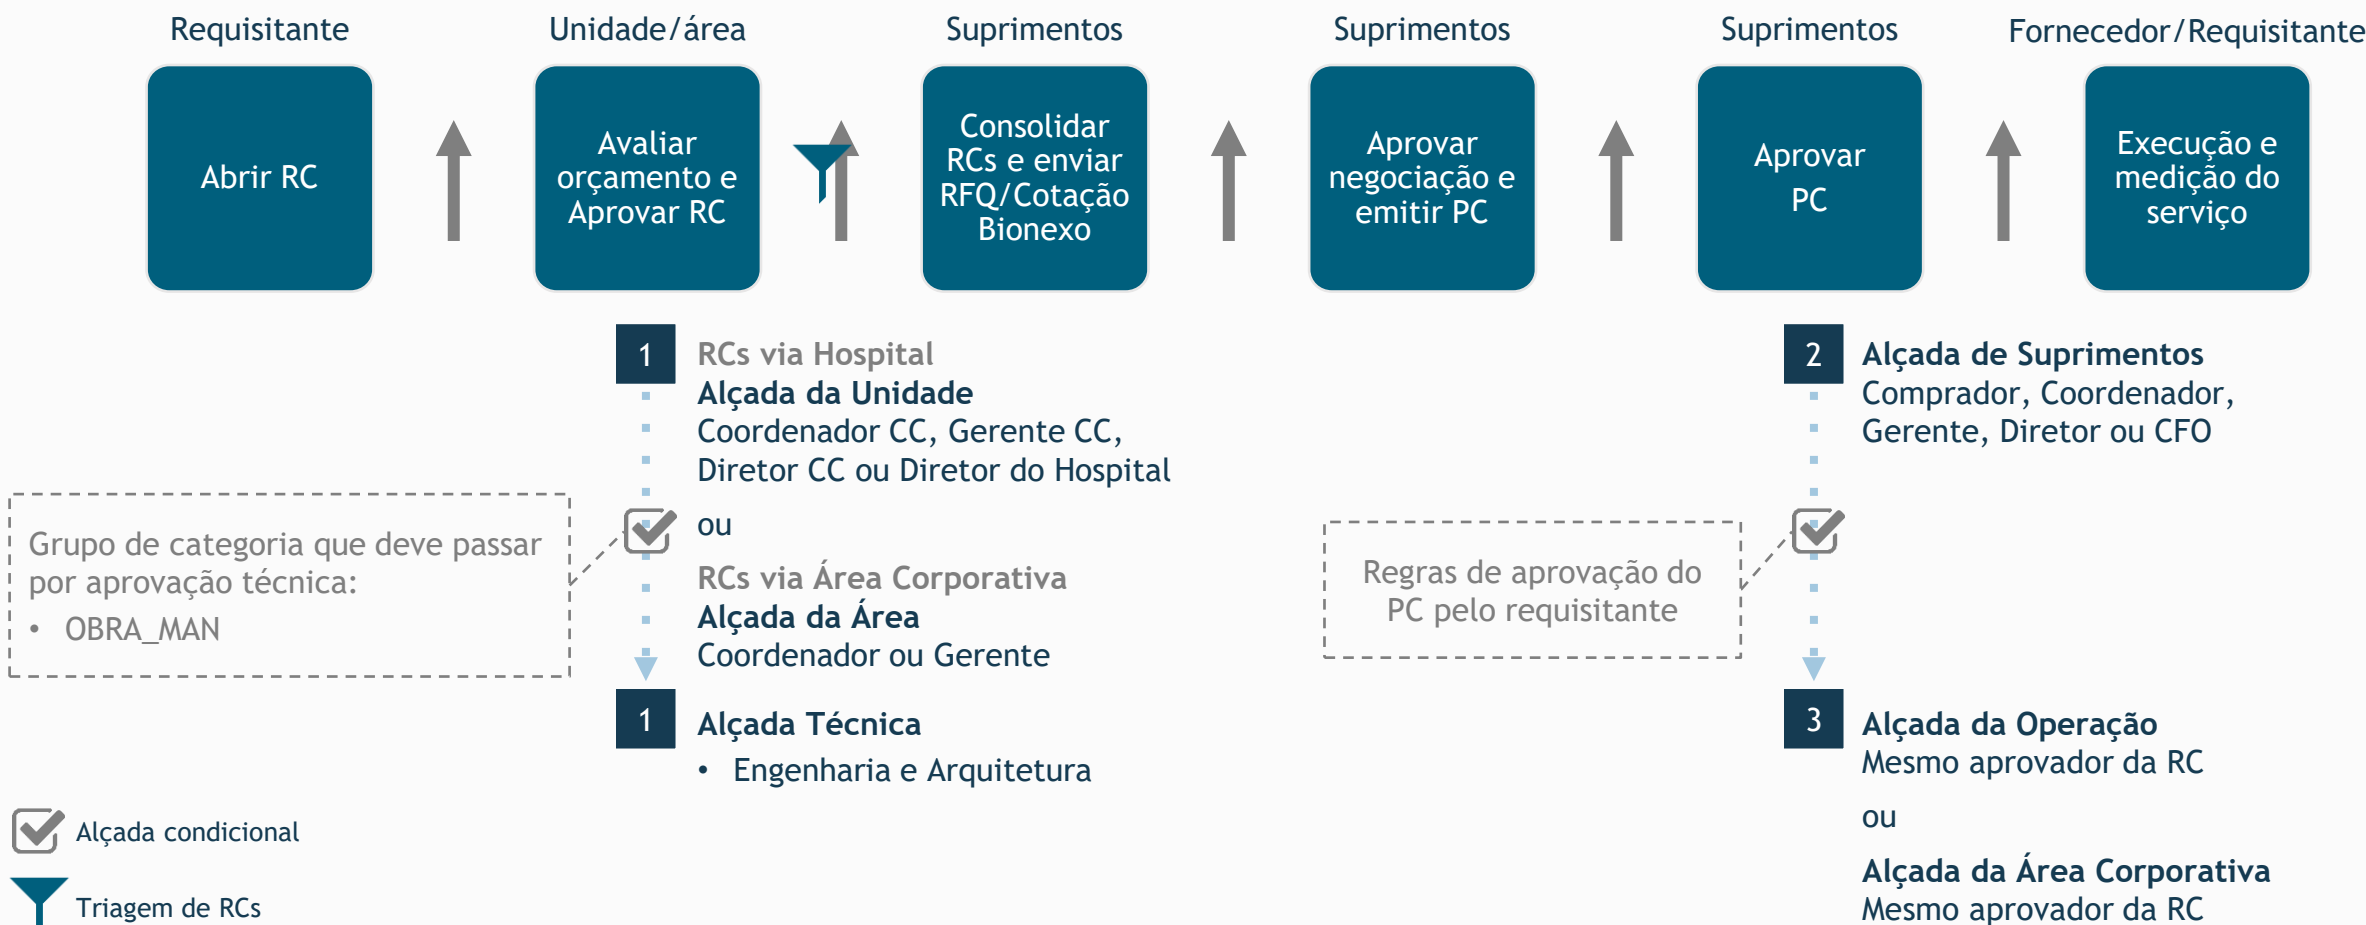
Requisitante

Abrir RC

Unidade/área

Avaliar orçamento e Aprovar RC

Suprimentos

Consolidar RCs e enviar RFQ/Cotação Bionexo

Suprimentos

Aprovar negociação e emitir PC

Suprimentos

Aprovar PC

Fornecedor/Requisitante

Execução e medição do serviço

1

RCs via Hospital
Alçada da Unidade
Coordenador CC, Gerente CC, Diretor CC ou Diretor do Hospital

ou

RCs via Área Corporativa
Alçada da Área
Coordenador ou Gerente

Grupo de categoria que deve passar por aprovação técnica:
• OBRA_MAN

1

Alçada Técnica
• Engenharia e Arquitetura

2

Alçada de Suprimentos
Comprador, Coordenador, Gerente, Diretor ou CFO

Regras de aprovação do PC pelo requisitante

3

Alçada da Operação
Mesmo aprovador da RC

ou

Alçada da Área Corporativa
Mesmo aprovador da RC

Alçada condicional

Triagem de RCs